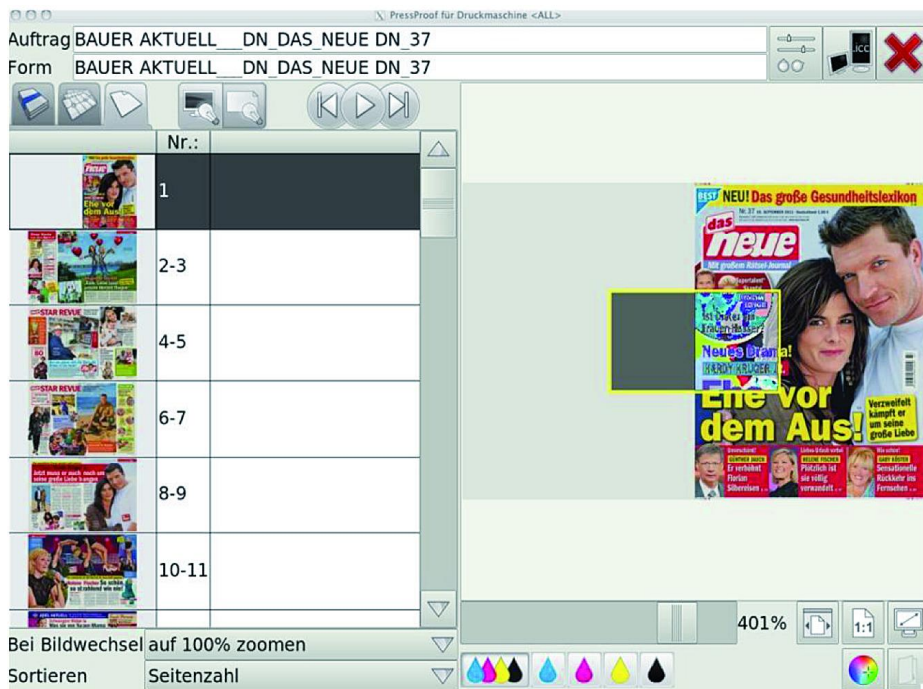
PressProof für Druckmaschine <ALL>

Auftrag BAUER AKTUELL__DN_DAS_NEUE DN_37
Form BAUER AKTUELL__DN_DAS_NEUE DN_37

ICC

| | Nr.: |
|---|---|
| | 1 |
| | 2-3 |
| STAR REVUE | 4-5 |
| STAR REVUE | 6-7 |
| | 8-9 |
| | 10-11 |

NEU! Das große Gesundheitslexikon
das neue
Mit großem Rätsel-Journal
Neues Drama!
HARDY KRÜGER
Ehe vor dem Aus!
Verzweifelt kämpft er um seine große Liebe
GÜNTHER JAUCH
Er verhebt Florian Silbereisen
HELENE FISCHER
Plötzlich ist sie völlig verwandelt
GABY KÖSTER
Sensationelle Rückkehr ins Fernsehen

401%
1:1

Bei Bildwechsel auf 100% zoomen
Sortieren Seitenzahl